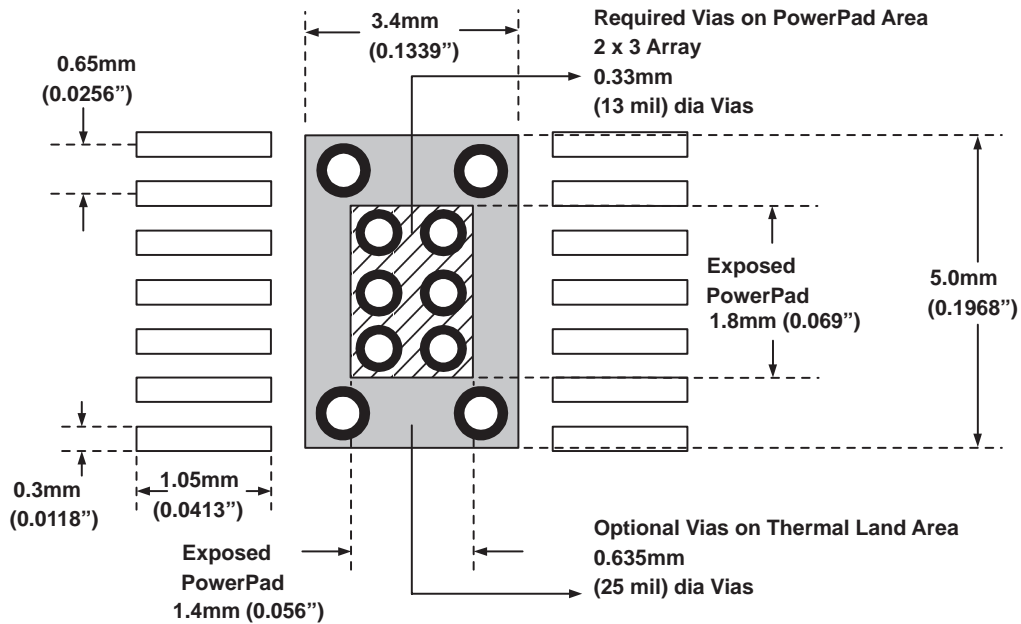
3.4mm
(0.1339")

Required Vias on PowerPad Area
2 x 3 Array
0.33mm
(13 mil) dia Vias

0.65mm
(0.0256")

Exposed
PowerPad
1.8mm (0.069")

5.0mm
(0.1968")

0.3mm
(0.0118")

1.05mm
(0.0413")

Optional Vias on Thermal Land Area
0.635mm
(25 mil) dia Vias

Exposed
PowerPad
1.4mm (0.056")